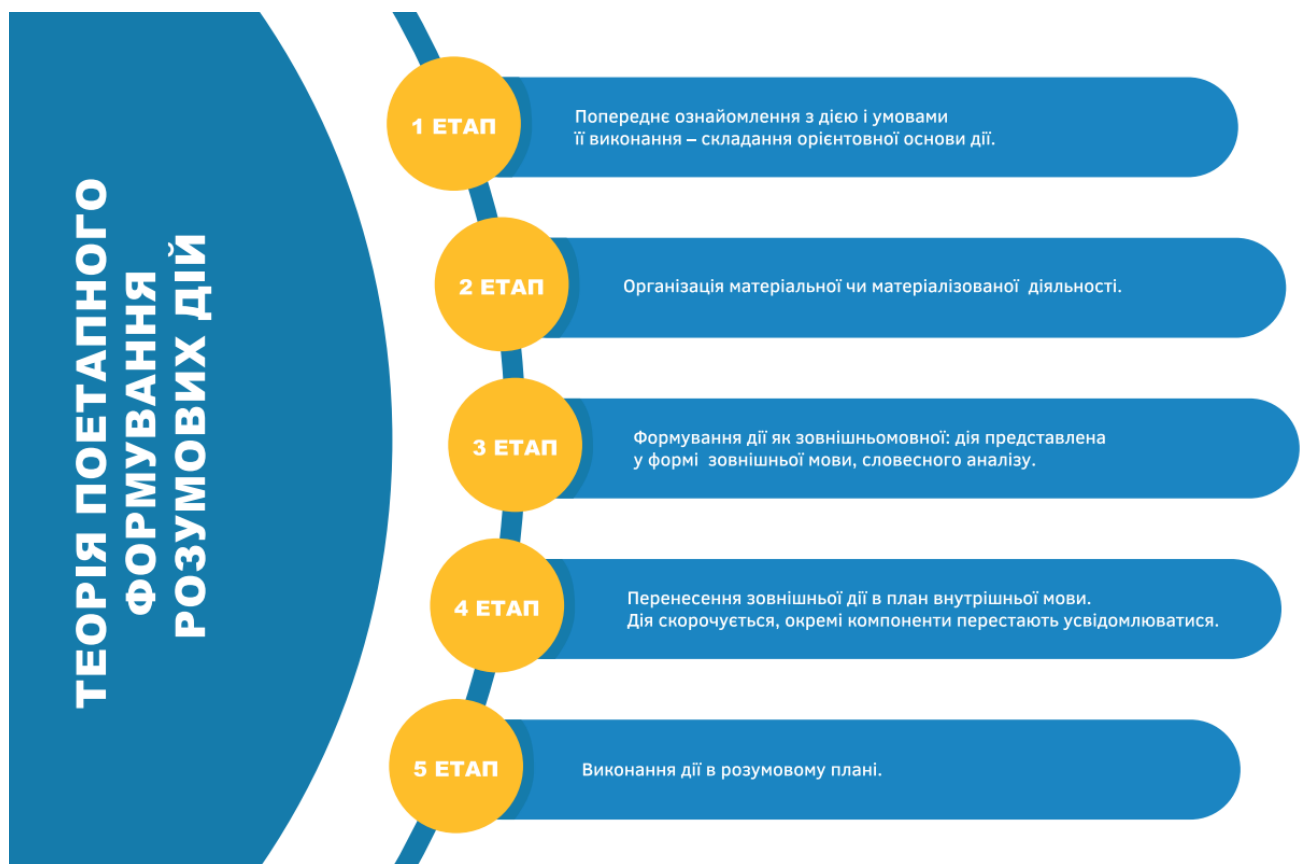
ТЕОРІЯ ПОЕТАПНОГО ФОРМУВАННЯ РОЗУМОВИХ ДІЙ

1 ЕТАП
Попереднє ознайомлення з дією і умовами її виконання – складання орієнтовної основи дії.

2 ЕТАП
Організація матеріальної чи матеріалізованої діяльності.

3 ЕТАП
Формування дії як зовнішньомовної: дія представлена у формі зовнішньої мови, словесного аналізу.

4 ЕТАП
Перенесення зовнішньої дії в план внутрішньої мови. Дія скорочується, окремі компоненти перестають усвідомлюватися.

5 ЕТАП
Виконання дії в розумовому плані.